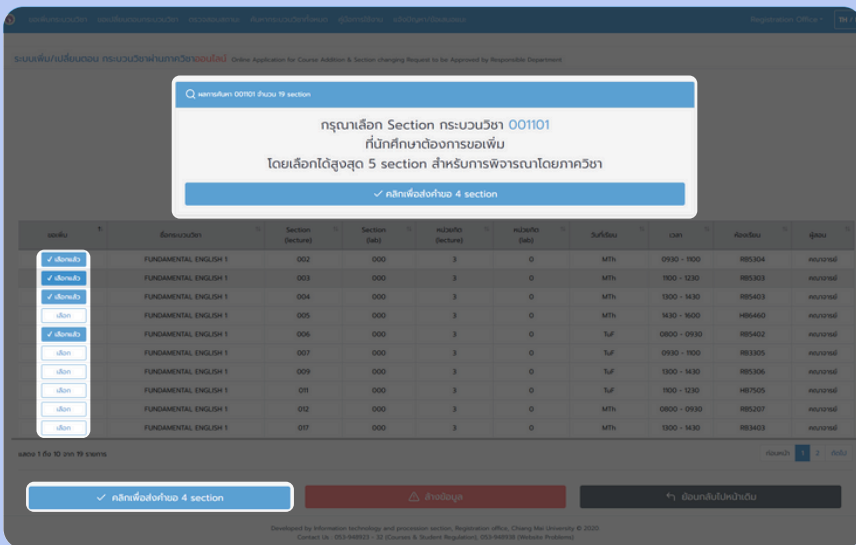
ระบบเพิ่ม/เปลี่ยนตอน กระบวนวิชาผ่านภาควิชาออนไลน์ Online Application for Course Addition & Section changing Request to be Approved by Responsible Department

Registration Office

ผลการค้นหา 001101 จำนวน 19 section

กรุณาเลือก Section กระบวนวิชา 001101 ที่นักศึกษาต้องการขอเพิ่ม โดยเลือกได้สูงสุด 5 section สำหรับการพิจารณาโดยภาควิชา

✓ คลิกเพื่อส่งคำขอ 4 section

| ขอเพิ่ม | ชื่อกระบวนวิชา | Section (lecture) | Section (lab) | หน่วยกิต (lecture) | หน่วยกิต (lab) | วันที่เรียน | เวลา | ห้องเรียน | ผู้สอน |
|---|---|---|---|---|---|---|---|---|---|
| ✓ เลือกแล้ว | FUNDAMENTAL ENGLISH 1 | 002 | 000 | 3 | 0 | MTh | 0930 - 1100 | RB5304 | คณาจารย์ |
| ✓ เลือกแล้ว | FUNDAMENTAL ENGLISH 1 | 003 | 000 | 3 | 0 | MTh | 1100 - 1230 | RB5303 | คณาจารย์ |
| ✓ เลือกแล้ว | FUNDAMENTAL ENGLISH 1 | 004 | 000 | 3 | 0 | MTh | 1300 - 1430 | RB5403 | คณาจารย์ |
| เลือก | FUNDAMENTAL ENGLISH 1 | 005 | 000 | 3 | 0 | MTh | 1430 - 1600 | HB6460 | คณาจารย์ |
| ✓ เลือกแล้ว | FUNDAMENTAL ENGLISH 1 | 006 | 000 | 3 | 0 | TuF | 0800 - 0930 | RB5402 | คณาจารย์ |
| เลือก | FUNDAMENTAL ENGLISH 1 | 007 | 000 | 3 | 0 | TuF | 0930 - 1100 | RB3305 | คณาจารย์ |
| เลือก | FUNDAMENTAL ENGLISH 1 | 009 | 000 | 3 | 0 | TuF | 1300 - 1430 | RB5306 | คณาจารย์ |
| เลือก | FUNDAMENTAL ENGLISH 1 | 011 | 000 | 3 | 0 | TuF | 1100 - 1230 | HB7505 | คณาจารย์ |
| เลือก | FUNDAMENTAL ENGLISH 1 | 012 | 000 | 3 | 0 | MTh | 0800 - 0930 | RB5207 | คณาจารย์ |
| เลือก | FUNDAMENTAL ENGLISH 1 | 017 | 000 | 3 | 0 | MTh | 1300 - 1430 | RB3403 | คณาจารย์ |

แสดง 1 ถึง 10 จาก 19 รายการ

ก่อนหน้า 1 2 ถัดไป

✓ คลิกเพื่อส่งคำขอ 4 section

ล้างข้อมูล

ย้อนกลับไปหน้าเดิม

Developed by Information technology and procession section, Registration office, Chiang Mai University © 2020.
Contact Us : 053-948923 - 32 (Courses & Student Regulation), 053-948938 (Website Problems)